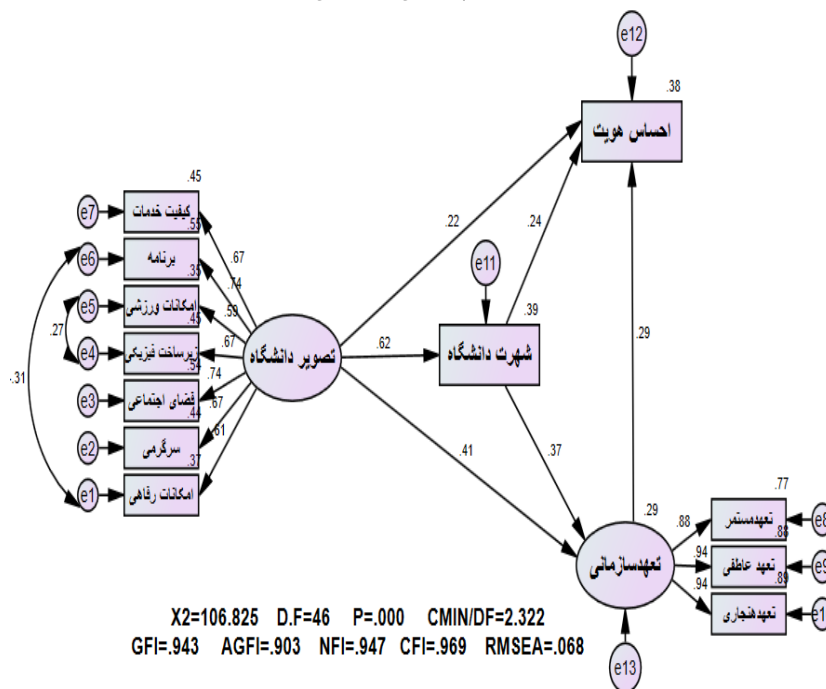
e12
.38
احساس هویت

.45
e7 کیفیت خدمات
.55
e6 برنامه
.35
e5 امکانات ورزشی
.45
e4 زیرساخت فیزیکی
.54
e3 فضای اجتماعی
.44
e2 سرگرمی
.37
e1 امکانات رفاهی

.67
.74
.59
.67
.74
.67
.61

.27
.31

تصویر دانشگاه

.22
.24
e11
.39
شهرت دانشگاه
.62
.29
.41
.37

.29
تعهدسازمانی
e13

.77
.88 تعهدمستمر e8
.88
.94 تعهد عاطفی e9
.89
.94 تعهدهنجاری e1

X2=106.825 D.F=46 P=.000 CMIN/DF=2.322
GFI=.943 AGFI=.903 NFI=.947 CFI=.969 RMSEA=.068